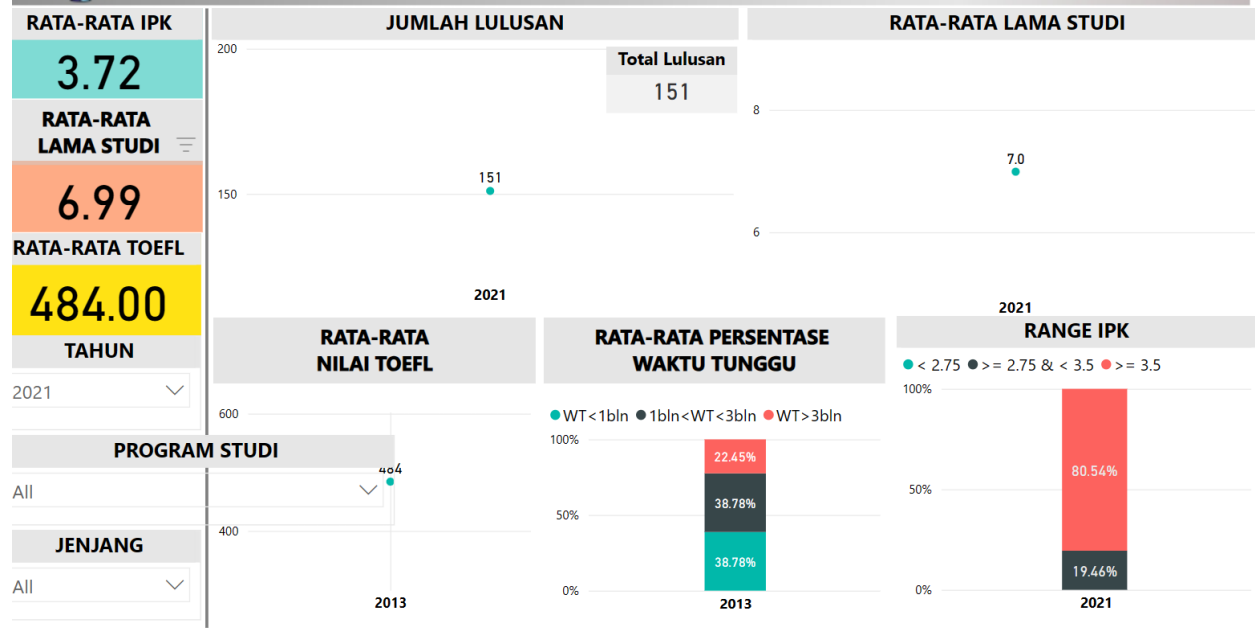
RATA-RATA IPK

3.72

RATA-RATA LAMA STUDI

6.99

RATA-RATA TOEFL

484.00

TAHUN

2021

PROGRAM STUDI

All

JENJANG

All

JUMLAH LULUSAN

Total Lulusan

151

200

150

151

2021

RATA-RATA LAMA STUDI

8

6

7.0

2021

RATA-RATA NILAI TOEFL

600

400

484

2013

RATA-RATA PERSENTASE WAKTU TUNGGU

WT<1bln 1bln<WT<3bln WT>3bln

100%

50%

0%

22.45%

38.78%

38.78%

2013

RANGE IPK

< 2.75 >= 2.75 & < 3.5 >= 3.5

100%

50%

0%

80.54%

19.46%

2021